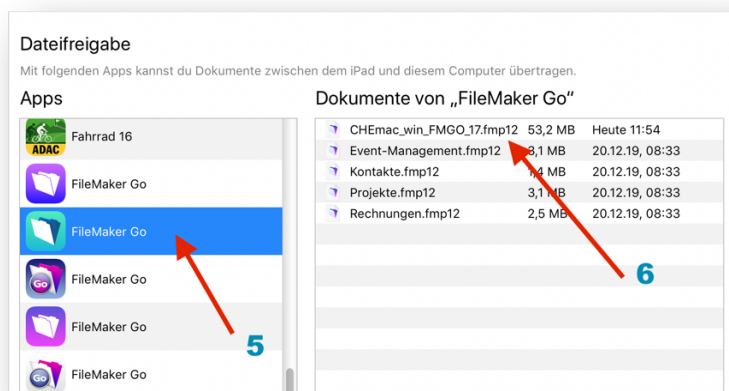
Dateifreigabe

Mit folgenden Apps kannst du Dokumente zwischen dem iPad und diesem Computer übertragen.

Apps

ADAC Fahrrad 16

FileMaker Go

FileMaker Go

GO FileMaker Go

FileMaker Go

GO FileMaker Go

5

Dokumente von „FileMaker Go“

| | | |
|---|---|---|
| CHEmac_win_FMGO_17.fmp12 | 53,2 MB | Heute 11:54 |
| Event-Management.fmp12 | 8,1 MB | 20.12.19, 08:33 |
| Kontakte.fmp12 | 1,4 MB | 20.12.19, 08:33 |
| Projekte.fmp12 | 3,1 MB | 20.12.19, 08:33 |
| Rechnungen.fmp12 | 2,5 MB | 20.12.19, 08:33 |

6